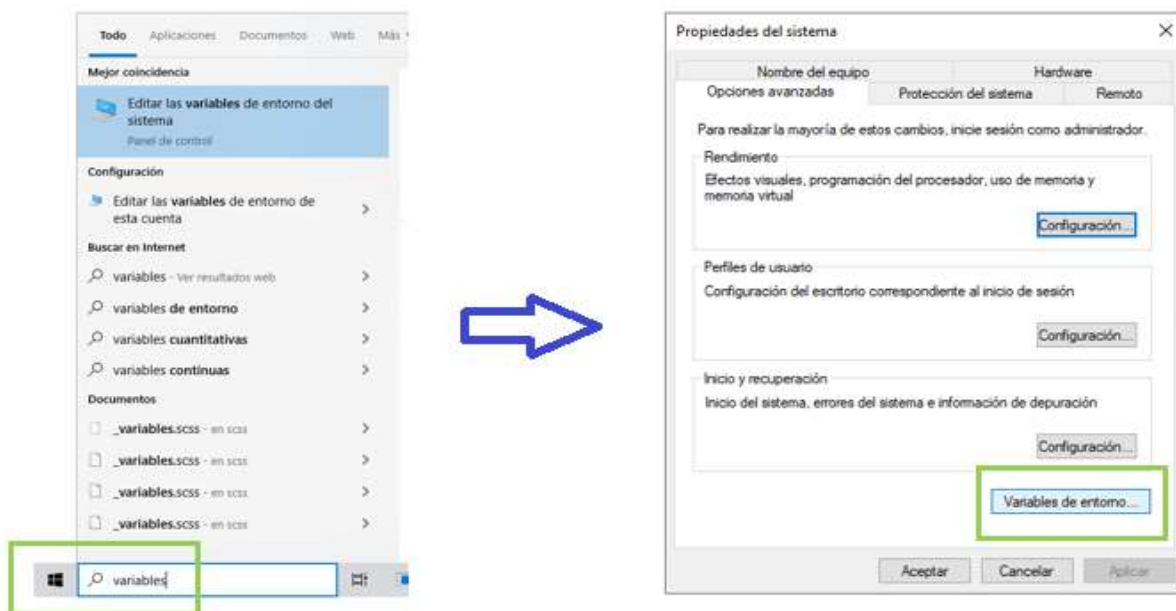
Todo Aplicaciones Documentos Web Más

Mejor coincidencia

Editar las variables de entorno del sistema
Panel de control

Configuración

Editar las variables de entorno de esta cuenta

Buscar en Internet

variables - Ver resultados web

variables de entorno

variables cuantitativas

variables continuas

Documentos

_variables.scss - en scss

_variables.scss - en scss

_variables.scss - en scss

_variables.scss - en scss

variables

Propiedades del sistema

Nombre del equipo | Hardware
Opciones avanzadas | Protección del sistema | Remoto

Para realizar la mayoría de estos cambios, inicie sesión como administrador.

Rendimiento
Efectos visuales, programación del procesador, uso de memoria y memoria virtual
Configuración...

Perfiles de usuario
Configuración del escritorio correspondiente al inicio de sesión
Configuración...

Inicio y recuperación
Inicio del sistema, errores del sistema e información de depuración
Configuración...

Variables de entorno...

Aceptar Cancelar Aplicar